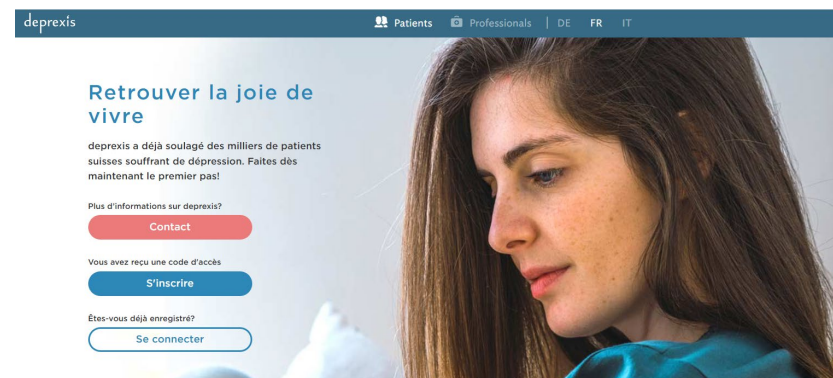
deprexis

Patients Professionals | DE FR IT

Retrouver la joie de vivre

deprexis a déjà soulagé des milliers de patients suisses souffrant de dépression. Faites dès maintenant le premier pas!

Plus d'informations sur deprexis?

Contact

Vous avez reçu une code d'accès

S'inscrire

Êtes-vous déjà enregistré?

Se connecter